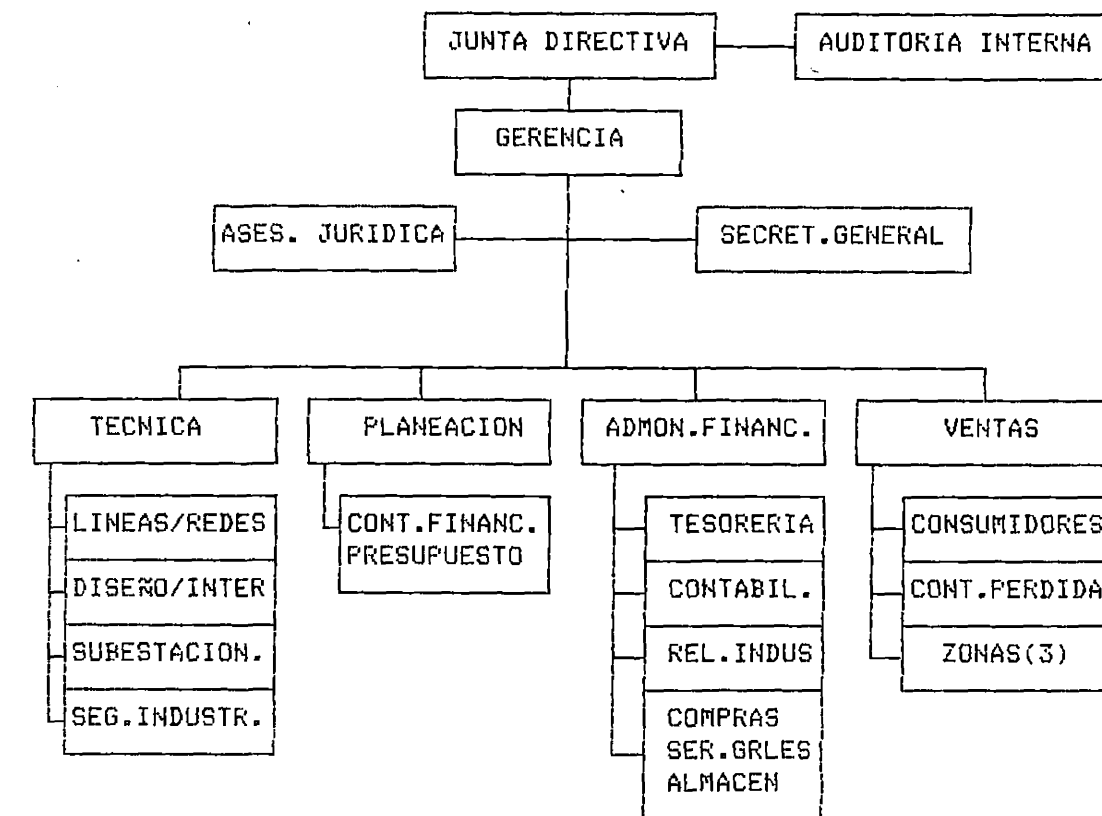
JUNTA DIRECTIVA

AUDITORIA INTERNA

GERENCIA

ASES. JURIDICA

SECRET.GENERAL

TECNICA

LINEAS/REDES

DISEÑO/INTER

SUBESTACION.

SEG.INDUSTR.

PLANEACION

CONT.FINANC.
PRESUPUESTO

ADMON.FINANC.

TESORERIA

CONTABIL.

REL.INDUS

COMPRAS
SER.GRLES
ALMACEN

VENTAS

CONSUMIDORES

CONT.PERDIDA

ZONAS(3)